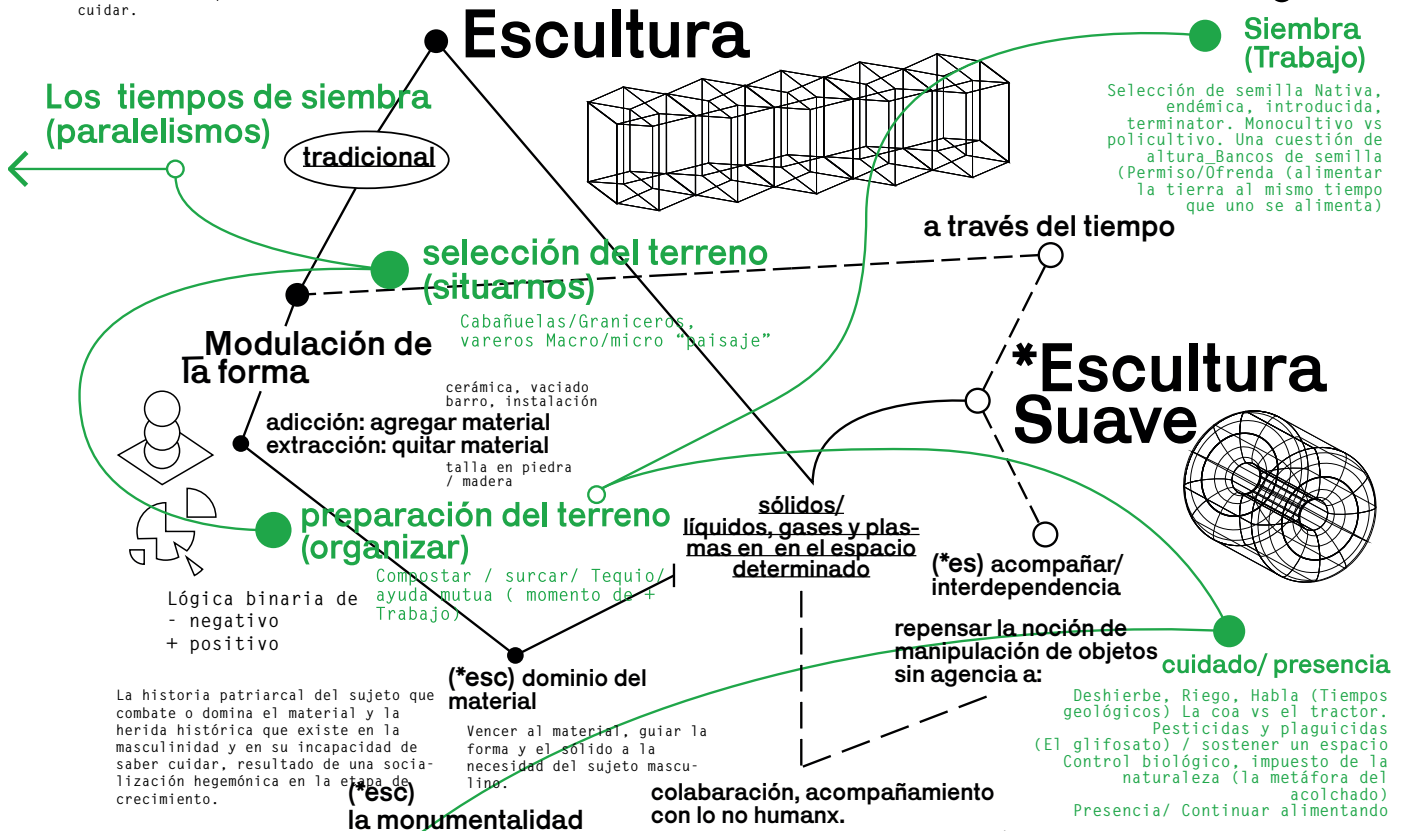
cuidar.

Escultura

Siembra (Trabajo)

Selección de semilla Nativa, endémica, introducida, terminator. Monocultivo vs policultivo. Una cuestión de altura_Bancos de semilla (Permiso/Ofrenda (alimentar la tierra al mismo tiempo que uno se alimenta)

Los tiempos de siembra (paralelismos)

tradicional

a través del tiempo

selección del terreno (situarnos)

Cabañuelas/Graniceros, vareros Macro/micro "paisaje"

Modulación de la forma

*Escultura Suave

cerámica, vaciado barro, instalación

adicción: agregar material
extracción: quitar material

talla en piedra / madera

sólidos/ líquidos, gases y plasmas en en el espacio determinado

preparación del terreno (organizar)

Compostar / surcar/ Tequio/ ayuda mutua ( momento de + Trabajo)

(*es) acompañar/ interdependencia

Lógica binaria de
- negativo
+ positivo

repensar la noción de manipulación de objetos sin agencia a:

cuidado/ presencia

(*esc) dominio del material

Deshierbe, Riego, Habla (Tiempos geológicos) La coa vs el tractor. Pesticidas y plaguicidas (El glifosato) / sostener un espacio Control biológico, impuesto de la naturaleza (la metáfora del acolchado) Presencia/ Continuar alimentando

La historia patriarcal del sujeto que combate o domina el material y la herida histórica que existe en la masculinidad y en su incapacidad de saber cuidar, resultado de una socialización hegemónica en la etapa de crecimiento.

Vencer al material, guiar la forma y el solido a la necesidad del sujeto masculino.

(*esc) la monumentalidad

colabaración, acompañamiento con lo no humanx.